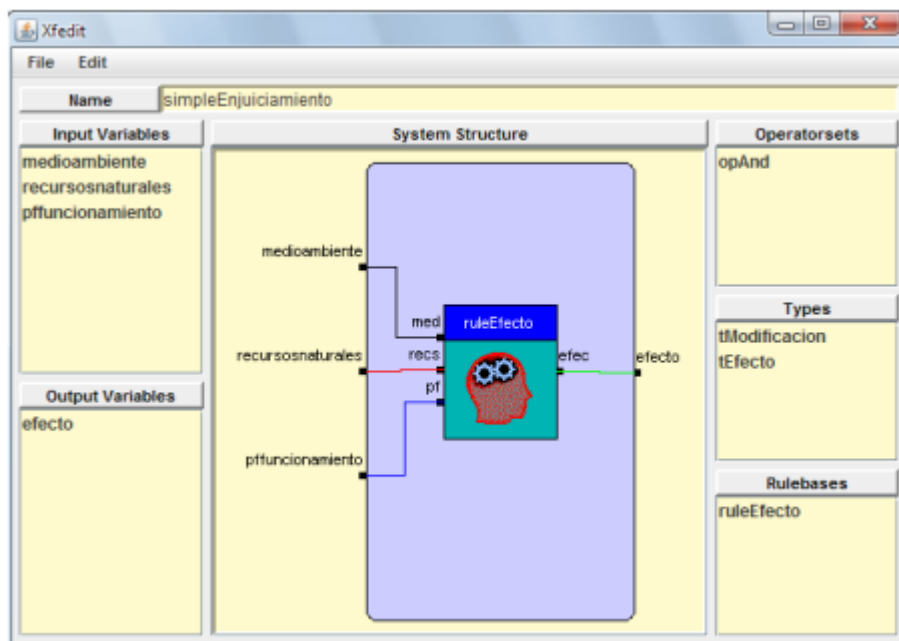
Xfedit

File Edit

Name simpleEnjuiciamiento

Input Variables
medioambiente
recursosnaturales
pffuncionamiento

Output Variables
efecto

System Structure

medioambiente
recursosnaturales
pffuncionamiento
med
recs
pf
ruleEfecto
efec
efecto

Operatorsets
opAnd

Types
tModificacion
tEfecto

Rulebases
ruleEfecto